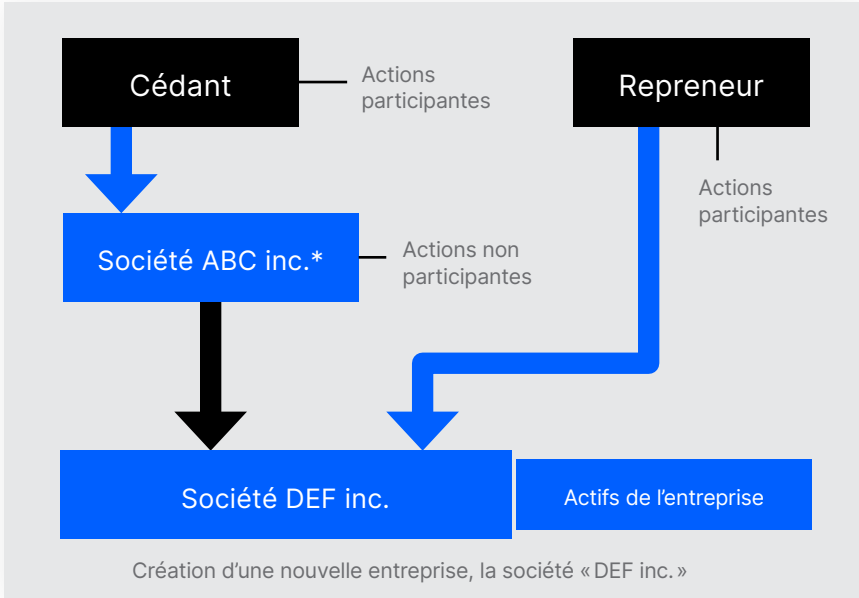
Cédant

Actions participantes

Repreneur

Actions participantes

Société ABC inc.*

Actions non participantes

Société DEF inc.

Actifs de l’entreprise

Création d’une nouvelle entreprise, la société « DEF inc. »